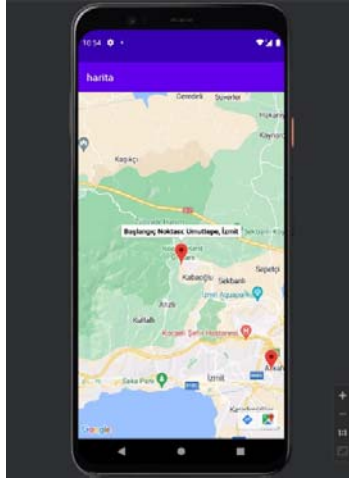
10:54

harita

Gebze
Sevinçler
Kaynarca
Kuşkaçı
Başlangıç Noktası: Umuttepe, İzmit
Kabaoğlu
Sekbanlı
Sepetçi
İzmit Aquapark
Arızlı
Kullar
Kocaeli Şehir Hastanesi
Seka Park
İzmit
Alikahya
Google

+
−
1:1